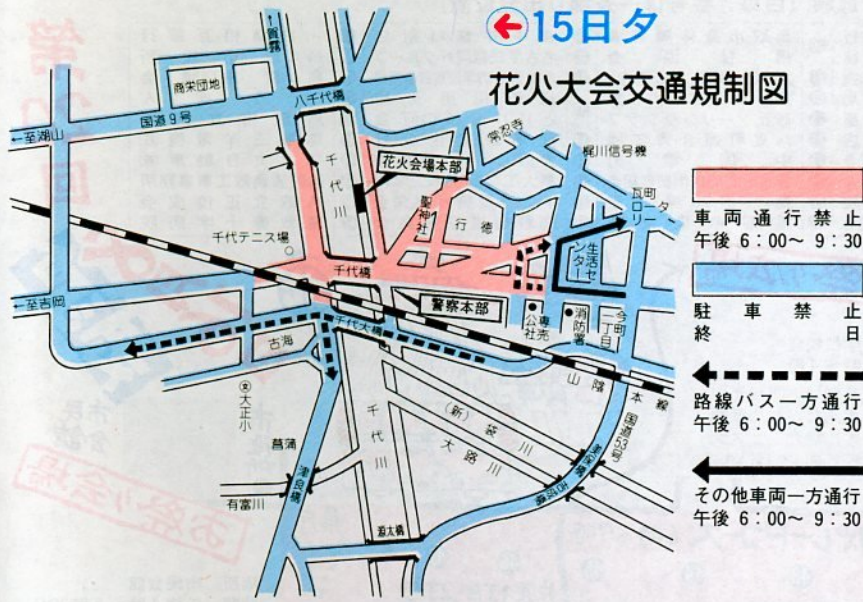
15日夕

花火大会交通規制図

車両通行禁止
午後 6:00〜 9:30

駐車禁止
終日

路線バス一方通行
午後 6:00〜 9:30

その他車両一方通行
午後 6:00〜 9:30

至鳥取

商栄団地

八千代橋

←至湖山

国道9号

常忍寺

片原信号機

千代川

花火会場本部

聖神社

行徳

瓦町ロータリー

千代テニス場

生活センター

千代橋

←至吉岡

警察本部

公会堂

消防署

一今町丁目

千代大橋

古海

大正小

山陰本線

国道53号

(新)袋川

千代川

大路川

菖蒲

有富川

湖良橋

岩倉橋

古海大橋

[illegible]